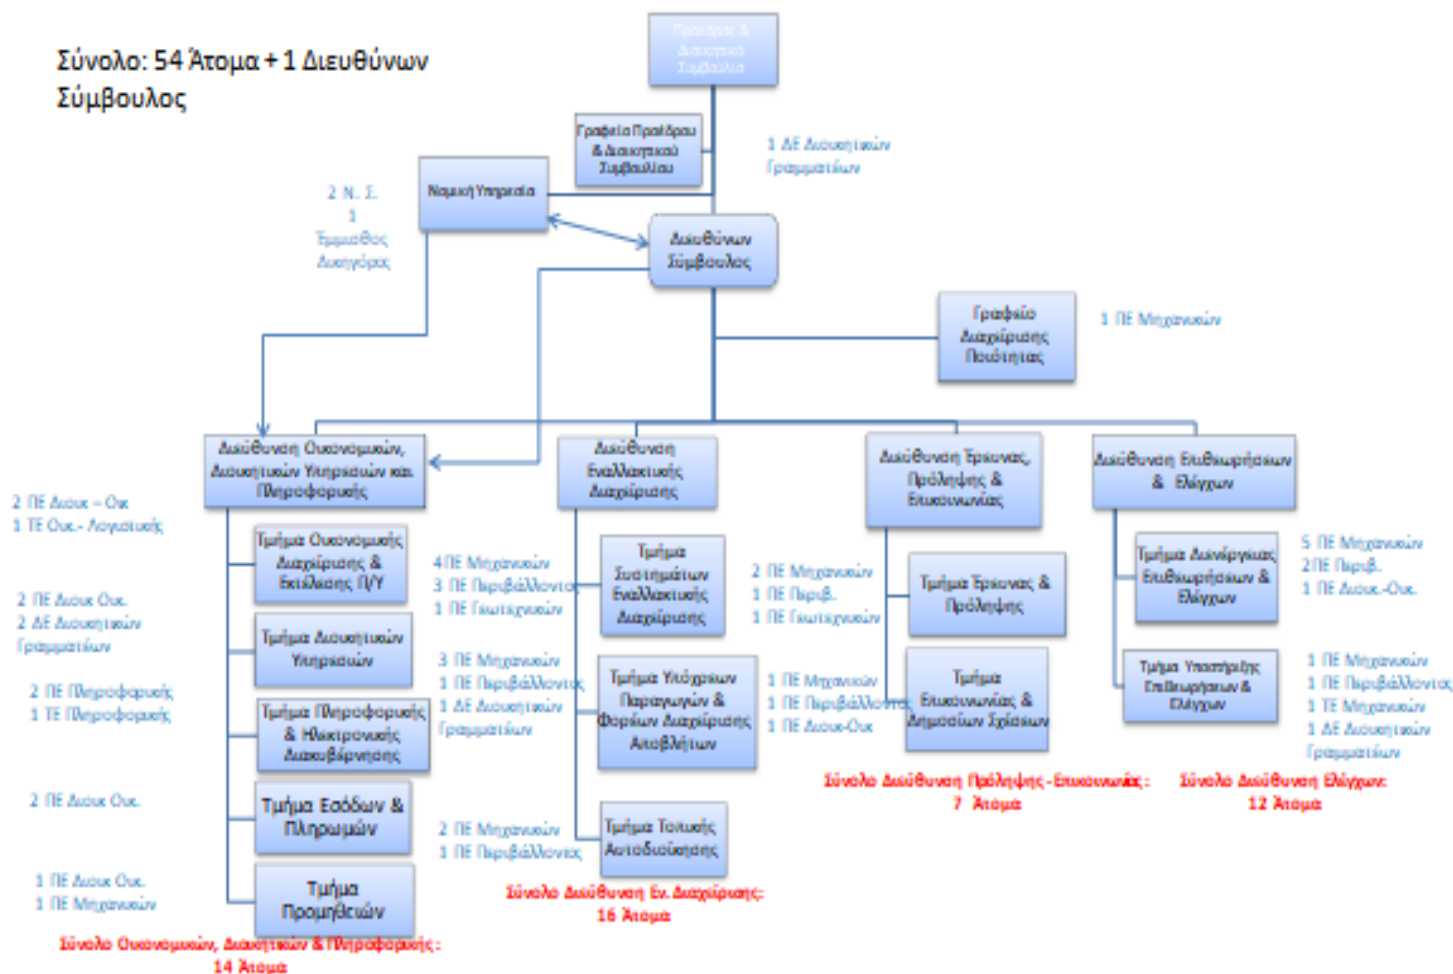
Σύνολο: 54 Άτομα + 1 Διευθύνων Σύμβουλος

Πρόεδρος & Διοικητικό Συμβούλιο

Γραφείο Προέδρου & Διοικητικού Συμβουλίου

1 ΔΕ Διοικητικών Γραμματέων

Νομική Υπηρεσία

2 Ν. Σ.
1 Έμμισθος Δικηγόρος

Διευθύνων Σύμβουλος

Γραφείο Διασφάλισης Ποιότητας

1 ΠΕ Μηχανικών

Διεύθυνση Οικονομικών, Διοικητικών Υπηρεσιών και Πληροφορικής

2 ΠΕ Διοικ – Οικ
1 ΤΕ Οικ.- Λογιστικής

Τμήμα Οικονομικής Διαχείρισης & Εκτέλεσης Π/Υ

2 ΠΕ Διοικ Οικ.
2 ΔΕ Διοικητικών Γραμματέων

Τμήμα Διοικητικών Υπηρεσιών

2 ΠΕ Πληροφορικής
1 ΤΕ Πληροφορικής

Τμήμα Πληροφορικής & Ηλεκτρονικής Διακυβέρνησης

2 ΠΕ Διοικ Οικ.

Τμήμα Εσόδων & Πληρωμών

1 ΠΕ Διοικ Οικ.
1 ΠΕ Μηχανικών

Τμήμα Προμηθειών

Σύνολο Οικονομικών, Διοικητικών & Πληροφορικής: 14 Άτομα

Διεύθυνση Εναλλακτικής Διαχείρισης

4 ΠΕ Μηχανικών
3 ΠΕ Περιβάλλοντος
1 ΠΕ Γεωτεχνικών

Τμήμα Συστημάτων Εναλλακτικής Διαχείρισης

3 ΠΕ Μηχανικών
1 ΠΕ Περιβάλλοντος
1 ΔΕ Διοικητικών Γραμματέων

Τμήμα Υπόχρεων Παραγωγών & Φορέων Διαχείρισης Αποβλήτων

2 ΠΕ Μηχανικών
1 ΠΕ Περιβάλλοντος

Τμήμα Τοπικής Αυτοδιοίκησης

Σύνολο Διεύθυνση Εν. Διαχείρισης: 16 Άτομα

Διεύθυνση Έρευνας, Πρόληψης & Επικοινωνίας

2 ΠΕ Μηχανικών
1 ΠΕ Περιβ.
1 ΠΕ Γεωτεχνικών

Τμήμα Έρευνας & Πρόληψης

1 ΠΕ Μηχανικών
1 ΠΕ Περιβάλλοντος
1 ΠΕ Διοικ-Οικ

Τμήμα Επικοινωνίας & Δημοσίων Σχέσεων

Σύνολο Διεύθυνση Πρόληψης - Επικοινωνίας: 7 Άτομα

Διεύθυνση Επιθεωρήσεων & Ελέγχων

Τμήμα Διενέργειας Επιθεωρήσεων & Ελέγχων

5 ΠΕ Μηχανικών
2 ΠΕ Περιβ.
1 ΠΕ Διοικ.-Οικ.

Τμήμα Υποστήριξης Επιθεωρήσεων & Ελέγχων

1 ΠΕ Μηχανικών
1 ΠΕ Περιβάλλοντος
1 ΤΕ Μηχανικών
1 ΔΕ Διοικητικών Γραμματέων

Σύνολο Διεύθυνση Ελέγχων: 12 Άτομα